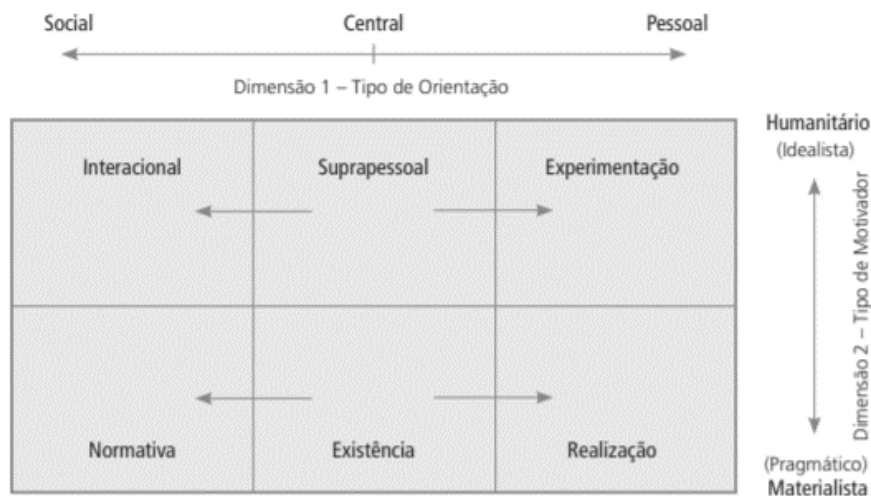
Social Central Pessoal

Dimensão 1 – Tipo de Orientação

| Interacional | Suprapessoal | Experimentação |
|---|---|---|
| Normativa | Existência | Realização |

Humanitário
(Idealista)

Dimensão 2 – Tipo de Motivador

(Pragmático)
Materialista